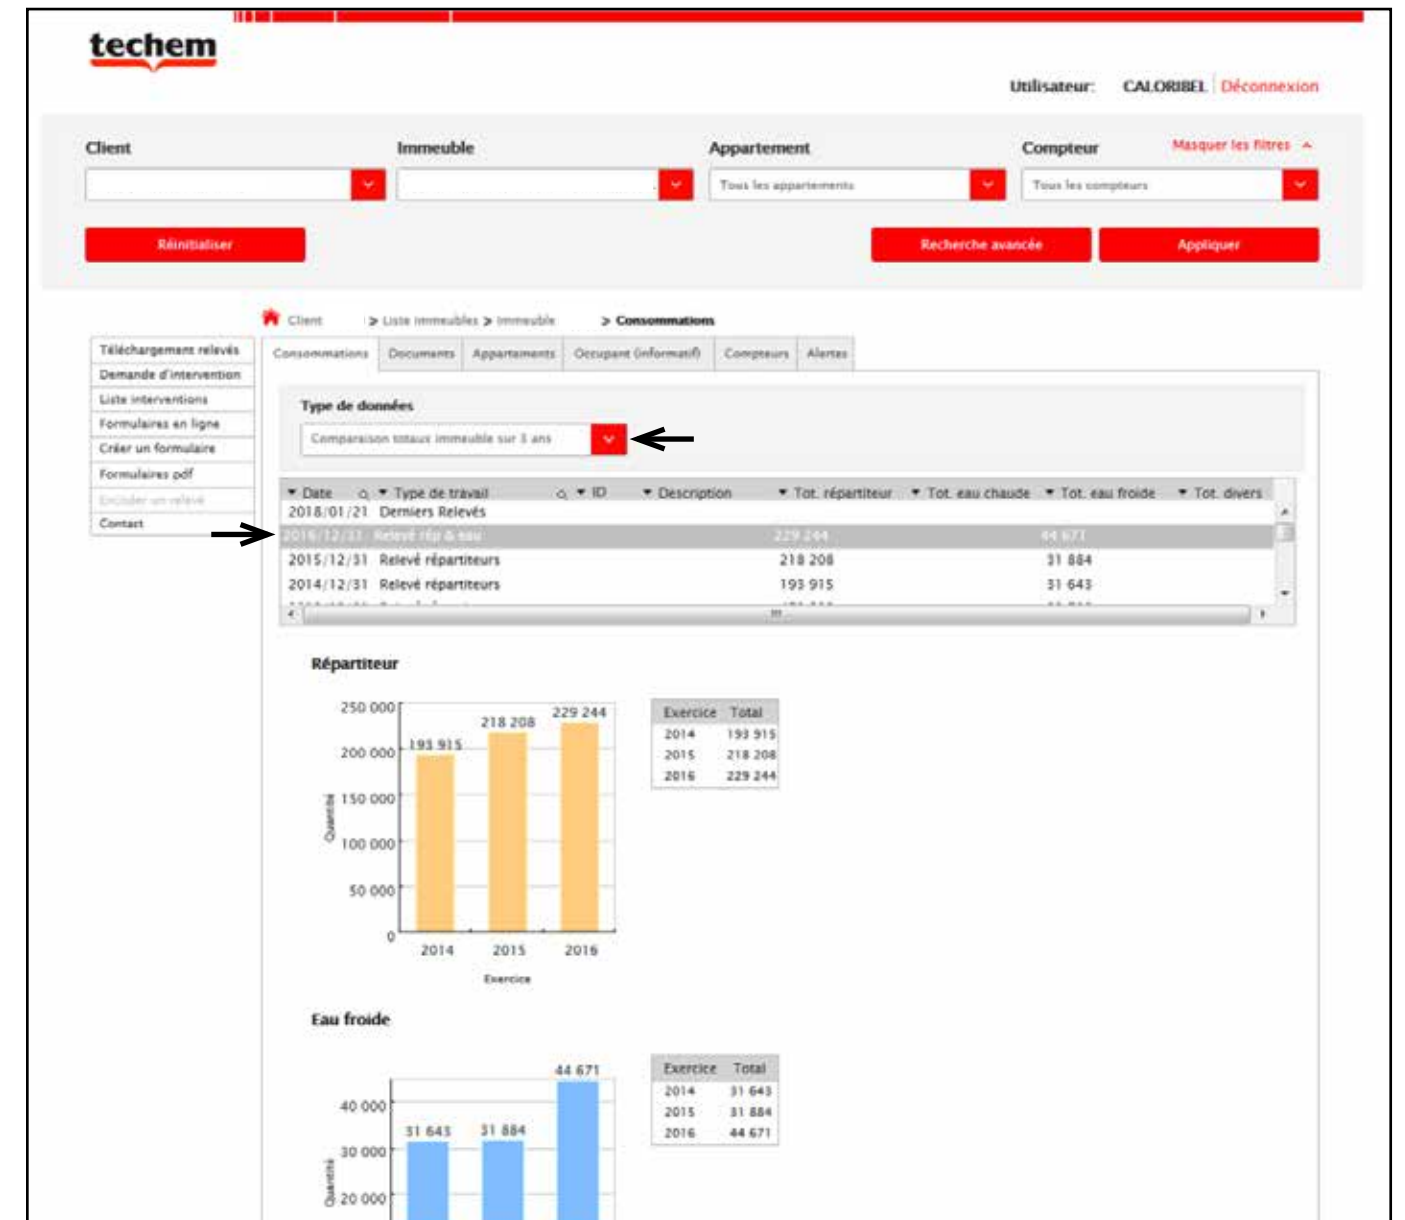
techem

Utilisateur: CALORIBEL | Déconnexion

Client

Immeuble

Appartement

Compteur

Masquer les filtres

Tous les appartements

Tous les compteurs

Réinitialiser

Recherche avancée

Appliquer

Client > Liste immeubles > Immeuble > Consommations

Téléchargement relevés
Demande d'intervention
Liste interventions
Formulaires en ligne
Créer un formulaire
Formulaires pdf
Encoder un relevé
Contact

Consommations | Documents | Appartements | Occupant (informatif) | Compteurs | Alertes

Type de données

Comparaison totaux immeuble sur 3 ans

| Date | Type de travail | ID | Description | Tot. répartiteur | Tot. eau chaude | Tot. eau froide | Tot. divers |
|---|---|---|---|---|---|---|---|
| 2018/01/21 | Derniers Relevés | | | | | | |
| 2016/12/31 | Relevé rép & eau | | | 229 244 | | 44 671 | |
| 2015/12/31 | Relevé répartiteurs | | | 218 208 | | 31 884 | |
| 2014/12/31 | Relevé répartiteurs | | | 193 915 | | 31 643 | |

Répartiteur

250 000
200 000
150 000
100 000
50 000
0
Quantité
193 915
218 208
229 244
2014
2015
2016
Exercice

| Exercice | Total |
|---|---|
| 2014 | 193 915 |
| 2015 | 218 208 |
| 2016 | 229 244 |

Eau froide

40 000
30 000
20 000
Quantité
31 643
31 884
44 671

| Exercice | Total |
|---|---|
| 2014 | 31 643 |
| 2015 | 31 884 |
| 2016 | 44 671 |